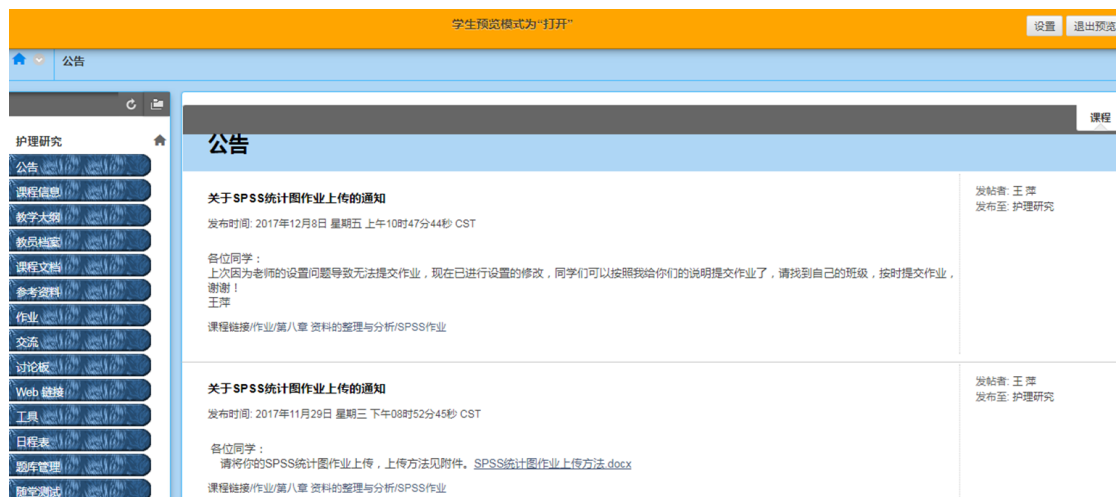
学生预览模式为"打开"

设置 退出预览

公告

护理研究

公告
课程信息
教学大纲
教员档案
课程文档
参考资料
作业
交流
讨论板
Web 链接
工具
日程表
题库管理
随堂测试

课程

公告

关于SPSS统计图作业上传的通知
发布时间: 2017年12月8日 星期五 上午10时47分44秒 CST

各位同学：
上次因为老师的设置问题导致无法提交作业，现在已进行设置的修改，同学们可以按照我给你们的说明提交作业了，请找到自己的班级，按时提交作业，谢谢！
王萍

课程链接/作业/第八章 资料的整理与分析/SPSS作业

发帖者: 王 萍
发布至: 护理研究

关于SPSS统计图作业上传的通知
发布时间: 2017年11月29日 星期三 下午08时52分45秒 CST

各位同学：
请将你的SPSS统计图作业上传，上传方法见附件。SPSS统计图作业上传方法.docx

课程链接/作业/第八章 资料的整理与分析/SPSS作业

发帖者: 王 萍
发布至: 护理研究